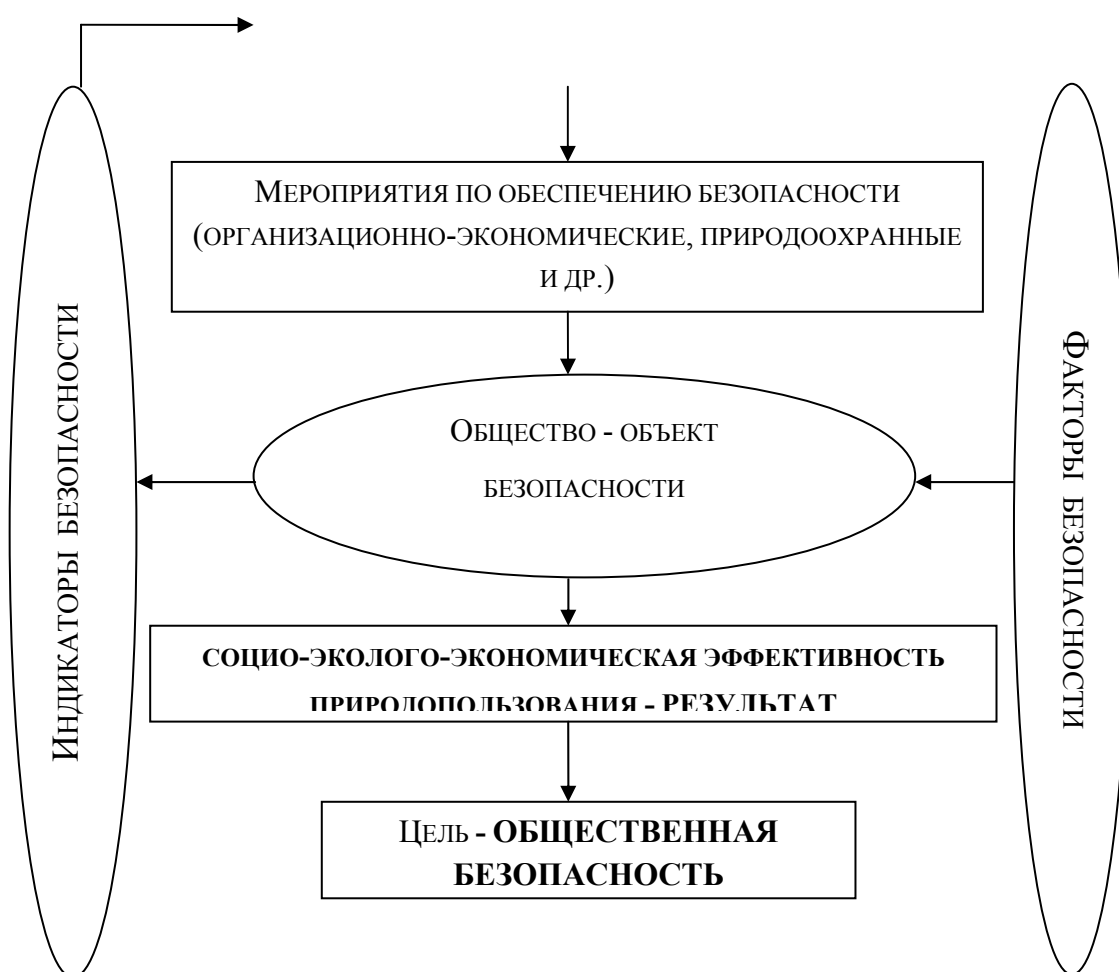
Мероприятия по обеспечению безопасности (организационно-экономические, природоохранные и др.)

Индикаторы безопасности

Общество - объект безопасности

Факторы безопасности

СОЦИО-ЭКОЛОГО-ЭКОНОМИЧЕСКАЯ ЭФФЕКТИВНОСТЬ ПРИРОДОПОЛЬЗОВАНИЯ - РЕЗУЛЬТАТ

Цель - ОБЩЕСТВЕННАЯ БЕЗОПАСНОСТЬ